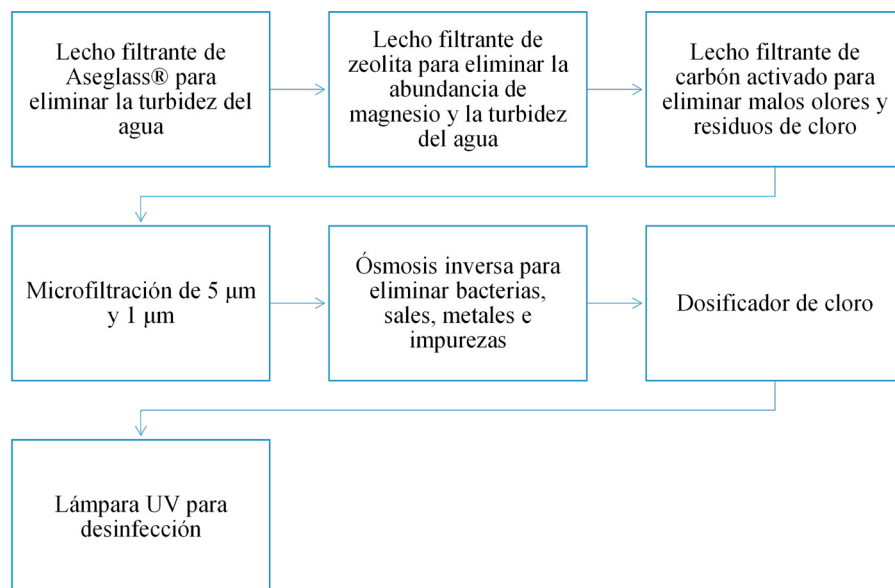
Lecho filtrante de Aseglass® para eliminar la turbidez del agua

Lecho filtrante de zeolita para eliminar la abundancia de magnesio y la turbidez del agua

Lecho filtrante de carbón activado para eliminar malos olores y residuos de cloro

Microfiltración de 5 µm y 1 µm

Ósmosis inversa para eliminar bacterias, sales, metales e impurezas

Dosificador de cloro

Lámpara UV para desinfección